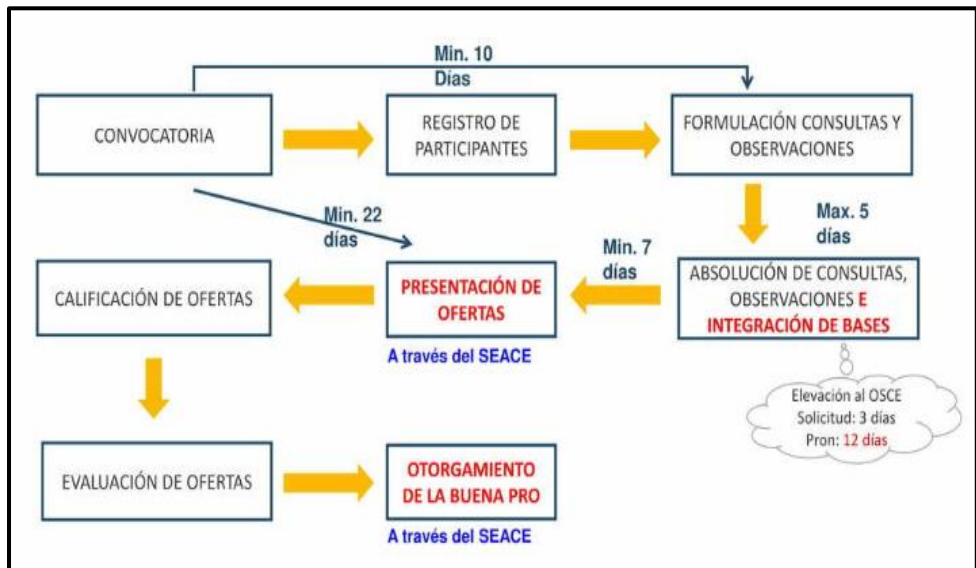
Min. 10 Días

CONVOCATORIA

REGISTRO DE PARTICIPANTES

FORMULACIÓN CONSULTAS Y OBSERVACIONES

Min. 22 días

Max. 5 días

Min. 7 días

CALIFICACIÓN DE OFERTAS

PRESENTACIÓN DE OFERTAS

A través del SEACE

ABSOLUCIÓN DE CONSULTAS, OBSERVACIONES E INTEGRACIÓN DE BASES

Elevación al OSCE
Solicitud: 3 días
Pron: 12 días

EVALUACIÓN DE OFERTAS

OTORGAMIENTO DE LA BUENA PRO

A través del SEACE